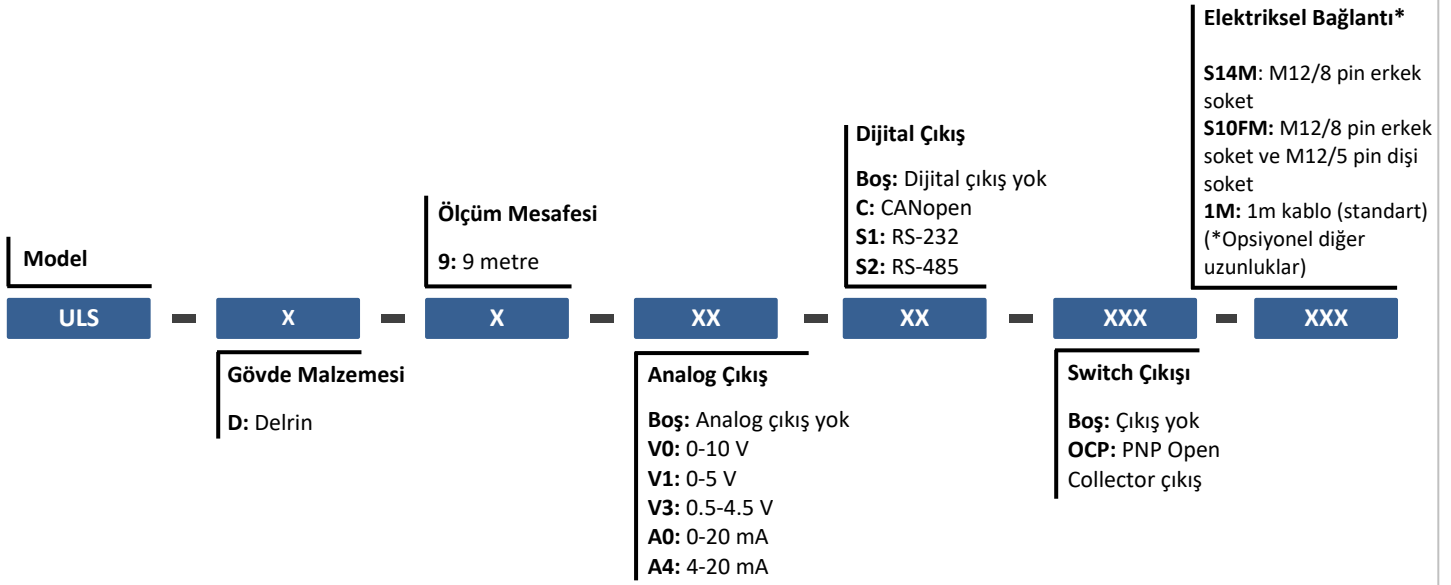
Elektriksel Bağlantı*

S14M: M12/8 pin erkek soket
S10FM: M12/8 pin erkek soket ve M12/5 pin dişi soket
1M: 1m kablo (standart)
(*Opsiyonel diğer uzunluklar)

Dijital Çıkış

Boş: Dijital çıkış yok
C: CANopen
S1: RS-232
S2: RS-485

Ölçüm Mesafesi

9: 9 metre

Model

ULS - X - X - XX - XX - XXX - XXX

Gövde Malzemesi

D: Delrin

Analog Çıkış

Boş: Analog çıkış yok
V0: 0-10 V
V1: 0-5 V
V3: 0.5-4.5 V
A0: 0-20 mA
A4: 4-20 mA

Switch Çıkışı

Boş: Çıkış yok
OCP: PNP Open Collector çıkış